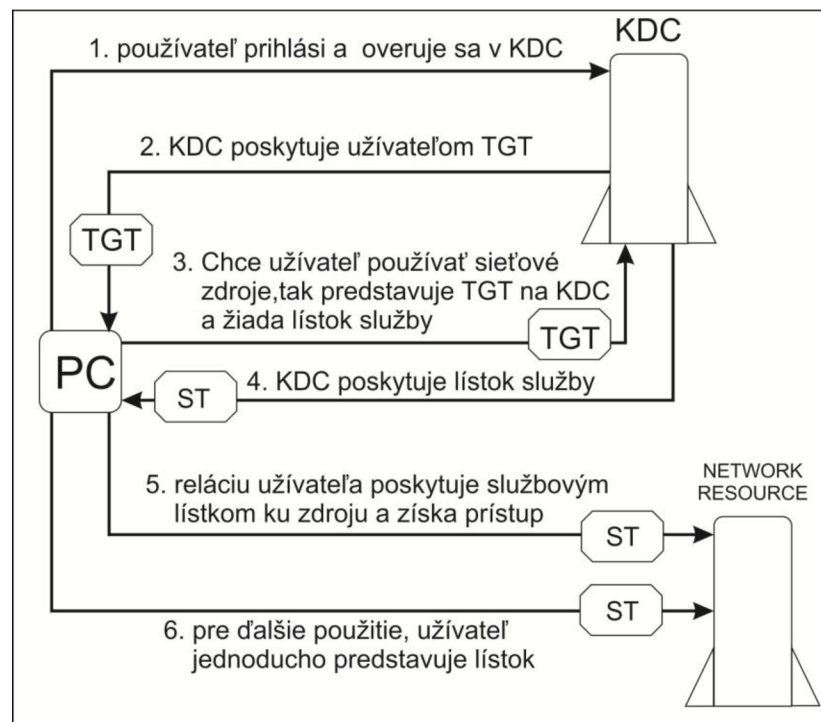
1. používateľ prihlási a overuje sa v KDC

KDC

2. KDC poskytuje užívateľom TGT

TGT

3. Chce užívateľ používať sieťové zdroje,tak predstavuje TGT na KDC a žiada lístok služby

TGT

PC

ST

4. KDC poskytuje lístok služby

NETWORK RESOURCE

5. reláciu užívateľa poskytuje službovým lístkom ku zdroju a získa prístup

ST

ST

6. pre ďalšie použitie, užívateľ jednoducho predstavuje lístok